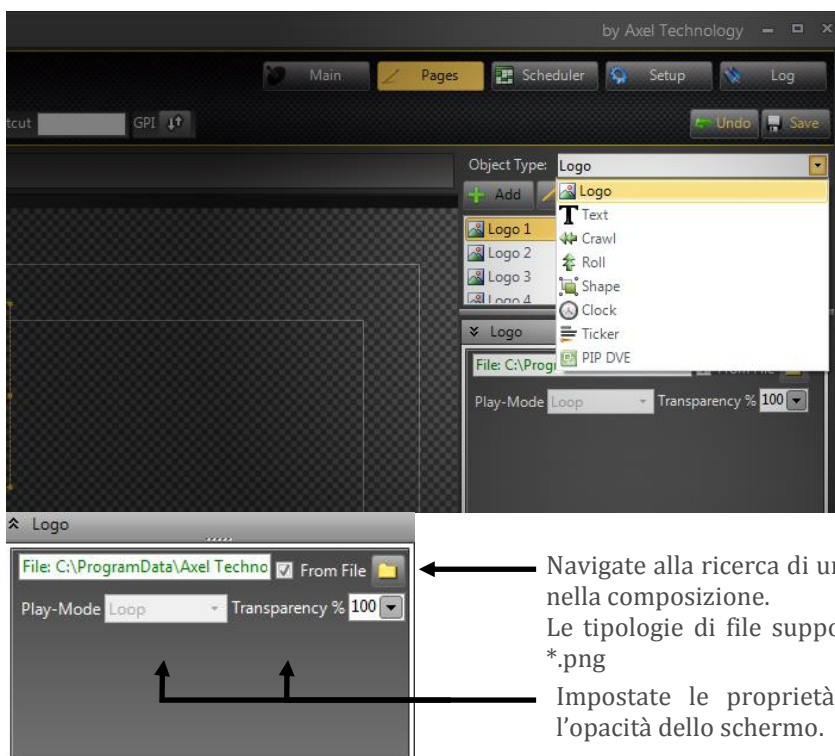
by Axel Technology

Main
Pages
Scheduler
Setup
Log

tcut
GPI
Undo
Save

Object Type: Logo
Add
Logo
Text
Crawl
Roll
Shape
Clock
Ticker
PIP DVE

Logo 1
Logo 2
Logo 3
Logo 4

Logo
File: C:\Progr
Play-Mode Loop
Transparency % 100

Logo
File: C:\ProgramData\Axel Techno
From File
Play-Mode Loop
Transparency % 100

Navigate alla ricerca di u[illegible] nella composizione.
Le tipologie di file suppo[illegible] *.png

Impostate le proprietà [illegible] l'opacità dello schermo.